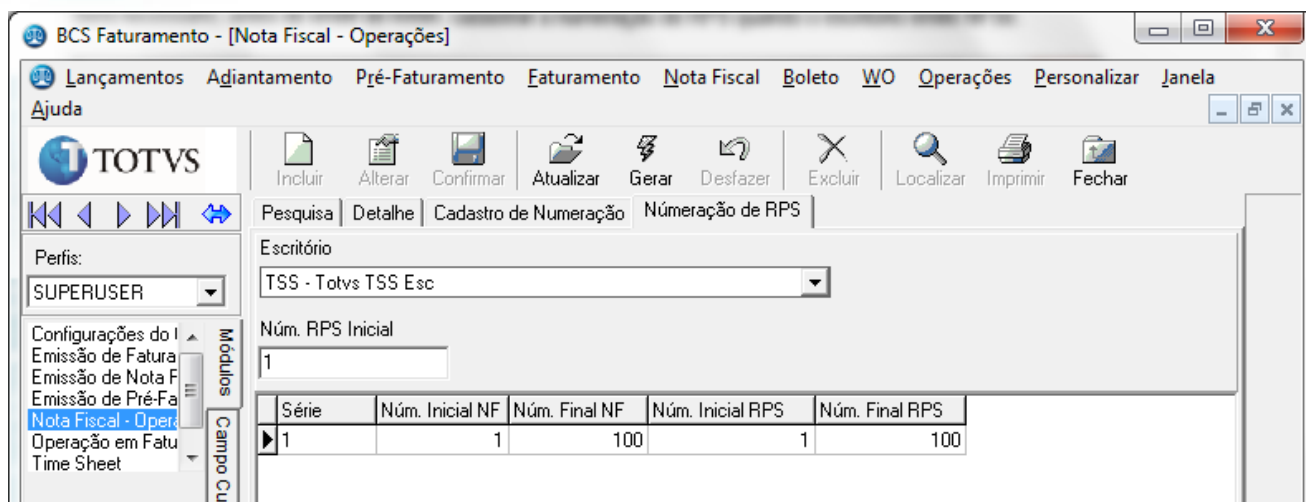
BCS Faturamento - [Nota Fiscal - Operações]

Lançamentos Adiantamento Pré-Faturamento Faturamento Nota Fiscal Boleto WO Operações Personalizar Janela Ajuda

TOTVS

Incluir Alterar Confirmar Atualizar Gerar Desfazer Excluir Localizar Imprimir Fechar

Pesquisa | Detalhe | Cadastro de Numeração | Númeração de RPS

Perfis:
SUPERUSER

Configurações do I
Emissão de Fatura
Emissão de Nota F
Emissão de Pré-Fa
Nota Fiscal - Opera
Operação em Fatu
Time Sheet

Modulos
Campo Cu

Escritório
TSS - Totvs TSS Esc

Núm. RPS Inicial
1

| Série | Núm. Inicial NF | Núm. Final NF | Núm. Inicial RPS | Núm. Final RPS |
|---|---|---|---|---|
| 1 | 1 | 100 | 1 | 100 |